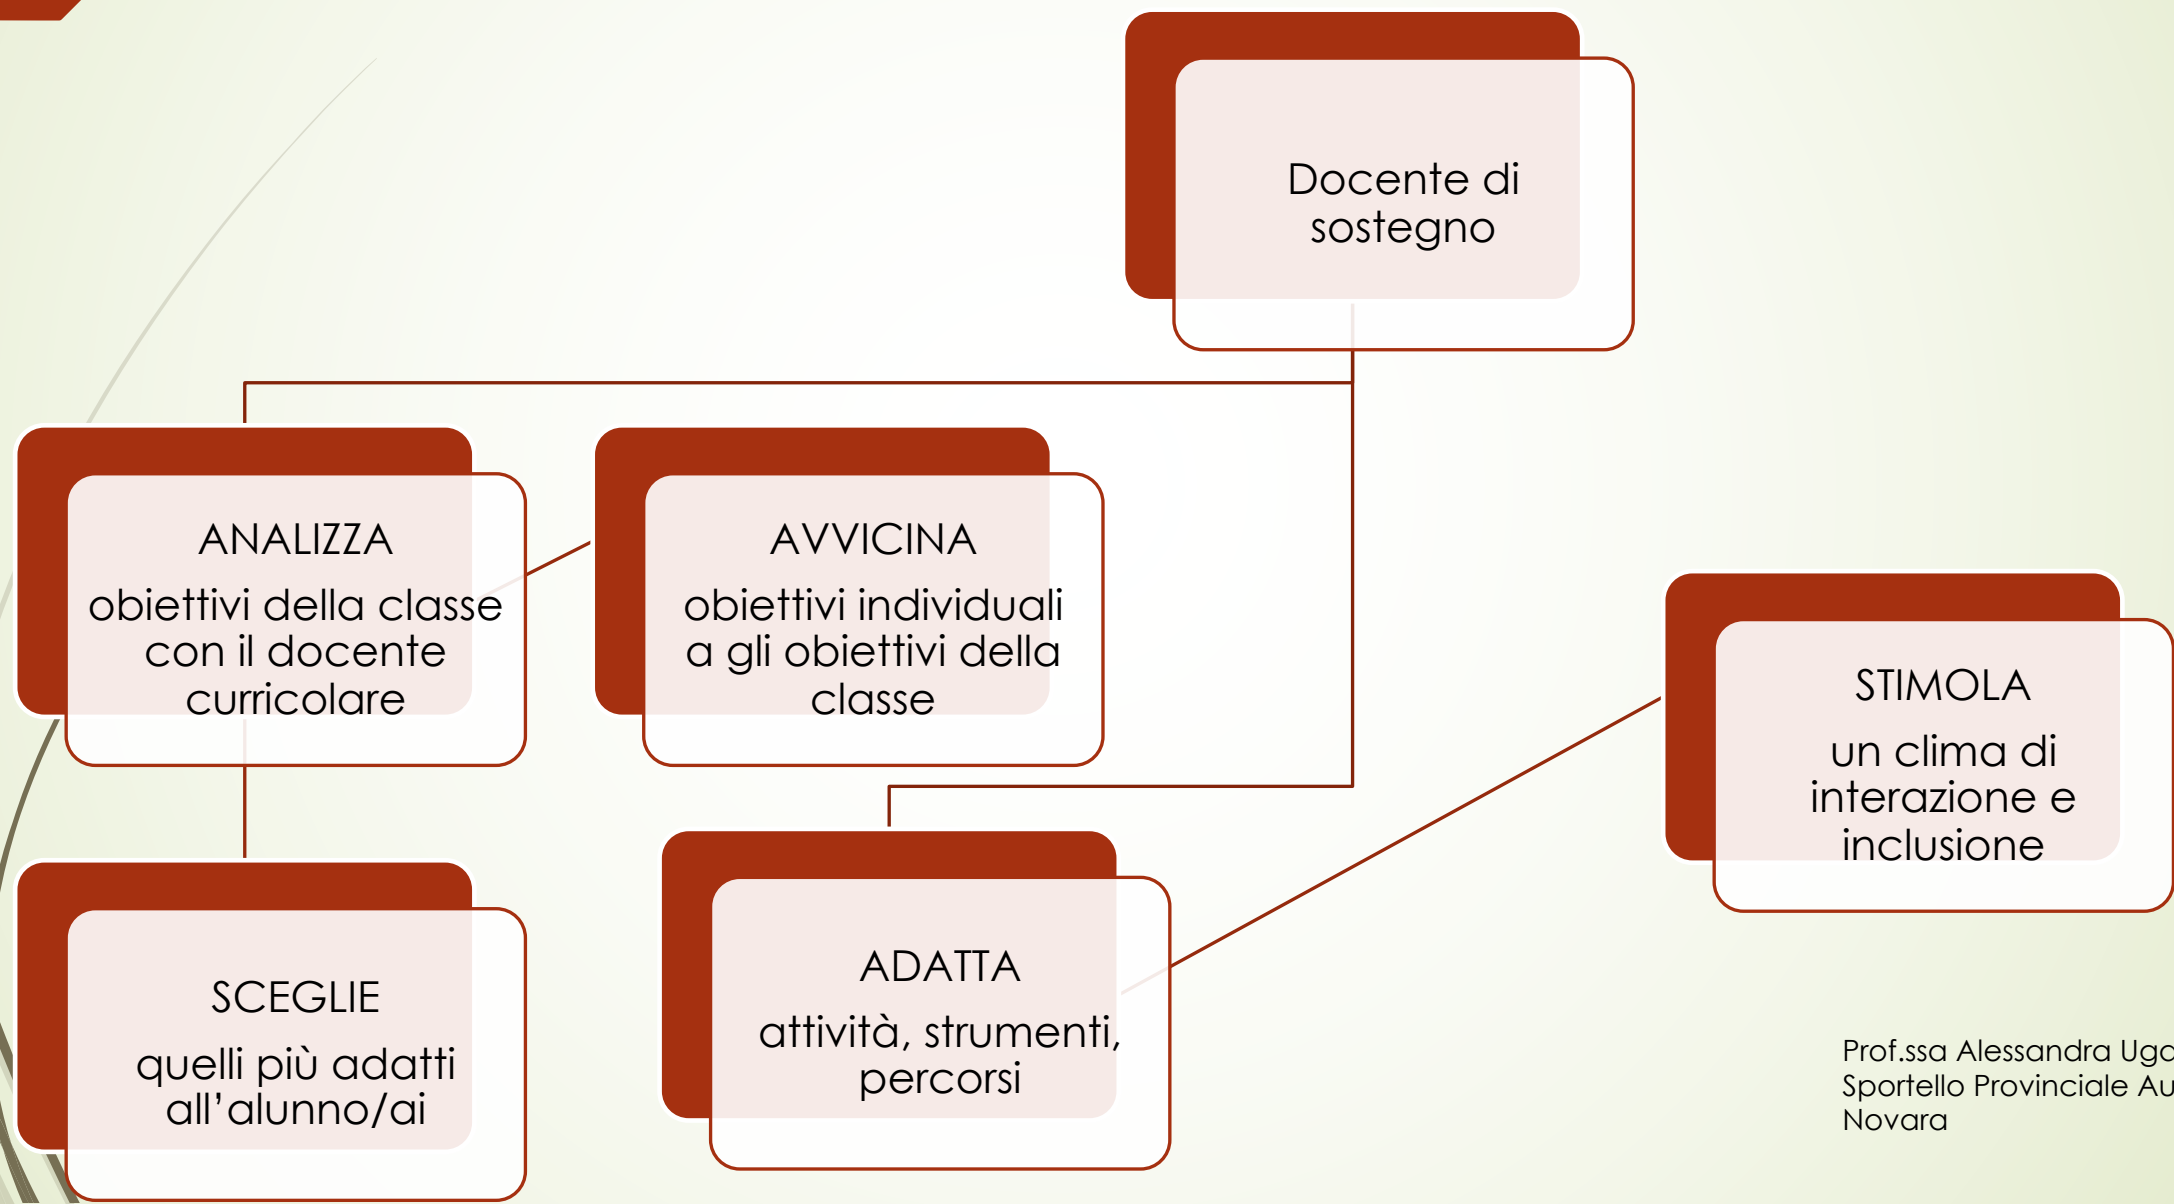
Docente di sostegno

ANALIZZA

obiettivi della classe con il docente curricolare

AVVICINA

obiettivi individuali a gli obiettivi della classe

STIMOLA

un clima di interazione e inclusione

SCEGLIE

quelli più adatti all'alunno/ai

ADATTA

attività, strumenti, percorsi

Prof.ssa Alessandra Ugo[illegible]
Sportello Provinciale Au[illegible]
Novara